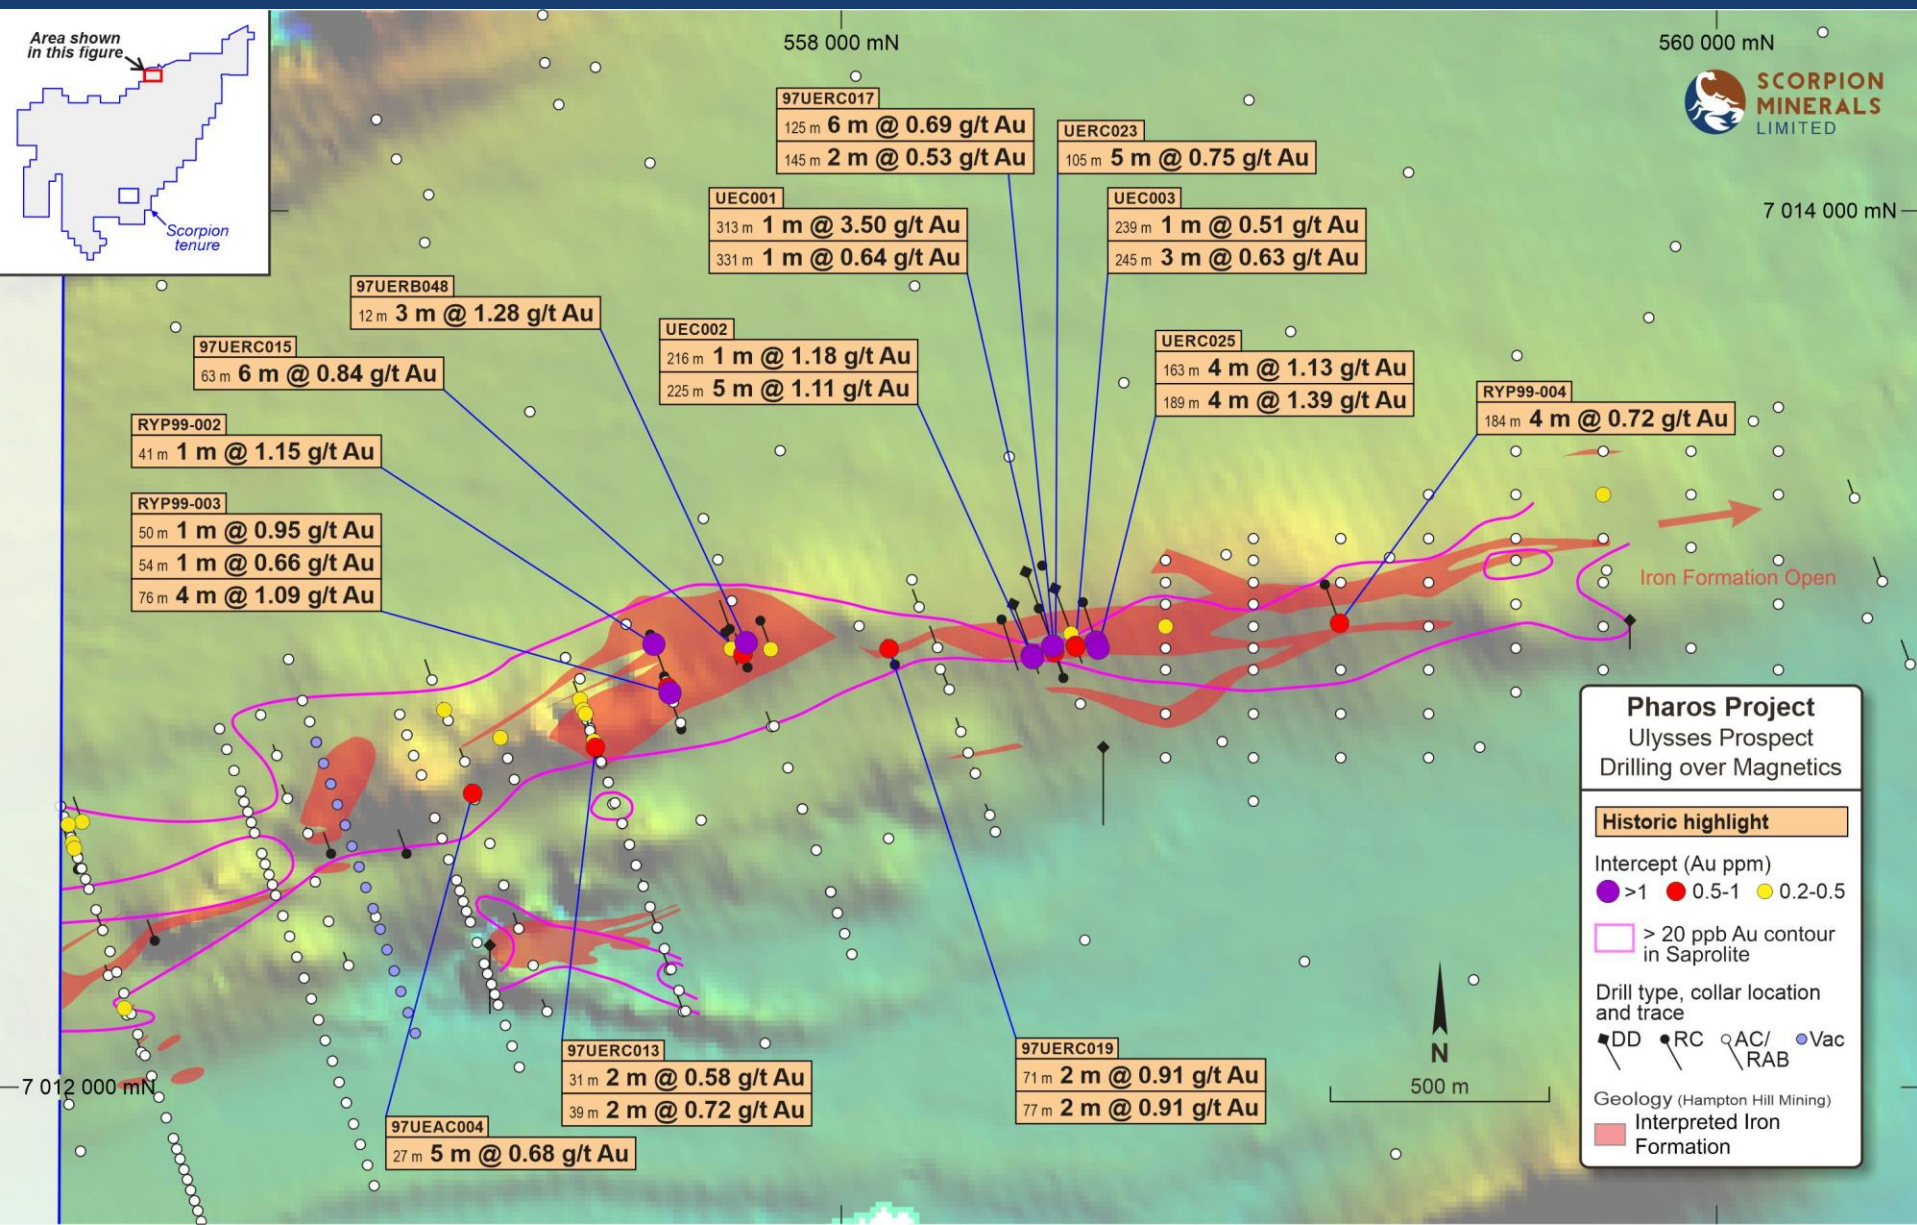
Area shown in this figure

Scorpion tenure

558 000 mN

560 000 mN

SCORPION MINERALS LIMITED

7 014 000 mN

97UERC017
125 m 6 m @ 0.69 g/t Au
145 m 2 m @ 0.53 g/t Au

UERC023
105 m 5 m @ 0.75 g/t Au

UEC001
313 m 1 m @ 3.50 g/t Au
331 m 1 m @ 0.64 g/t Au

UEC003
239 m 1 m @ 0.51 g/t Au
245 m 3 m @ 0.63 g/t Au

97UERB048
12 m 3 m @ 1.28 g/t Au

UEC002
216 m 1 m @ 1.18 g/t Au
225 m 5 m @ 1.11 g/t Au

97UERC015
63 m 6 m @ 0.84 g/t Au

UERC025
163 m 4 m @ 1.13 g/t Au
189 m 4 m @ 1.39 g/t Au

RYP99-004
184 m 4 m @ 0.72 g/t Au

RYP99-002
41 m 1 m @ 1.15 g/t Au

RYP99-003
50 m 1 m @ 0.95 g/t Au
54 m 1 m @ 0.66 g/t Au
76 m 4 m @ 1.09 g/t Au

Iron Formation Open

Pharos Project
Ulysses Prospect
Drilling over Magnetics

Historic highlight

Intercept (Au ppm)
>1 0.5-1 0.2-0.5

> 20 ppb Au contour in Saprolite

Drill type, collar location and trace
DD RC AC/RAB Vac

Geology (Hampton Hill Mining)
Interpreted Iron Formation

N

500 m

7 012 000 mN

97UERC013
31 m 2 m @ 0.58 g/t Au
39 m 2 m @ 0.72 g/t Au

97UERC019
71 m 2 m @ 0.91 g/t Au
77 m 2 m @ 0.91 g/t Au

97UEAC004
27 m 5 m @ 0.68 g/t Au